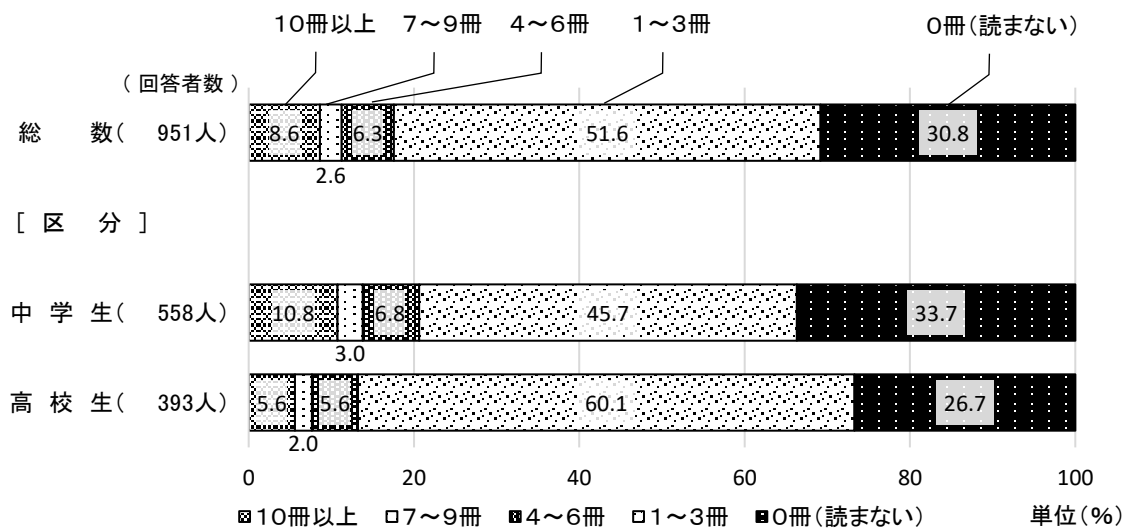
10冊以上　7～9冊　4～6冊　1～3冊　0冊(読まない)

(回答者数)

| | 10冊以上 | 7～9冊 | 4～6冊 | 1～3冊 | 0冊(読まない) |
|---|---|---|---|---|---|
| 総　数(　951人) | 8.6 | 2.6 | 6.3 | 51.6 | 30.8 |
| [区　分] | | | | | |
| 中学生(　558人) | 10.8 | 3.0 | 6.8 | 45.7 | 33.7 |
| 高校生(　393人) | 5.6 | 2.0 | 5.6 | 60.1 | 26.7 |

0　20　40　60　80　100

10冊以上　7～9冊　4～6冊　1～3冊　0冊(読まない)　単位(%)